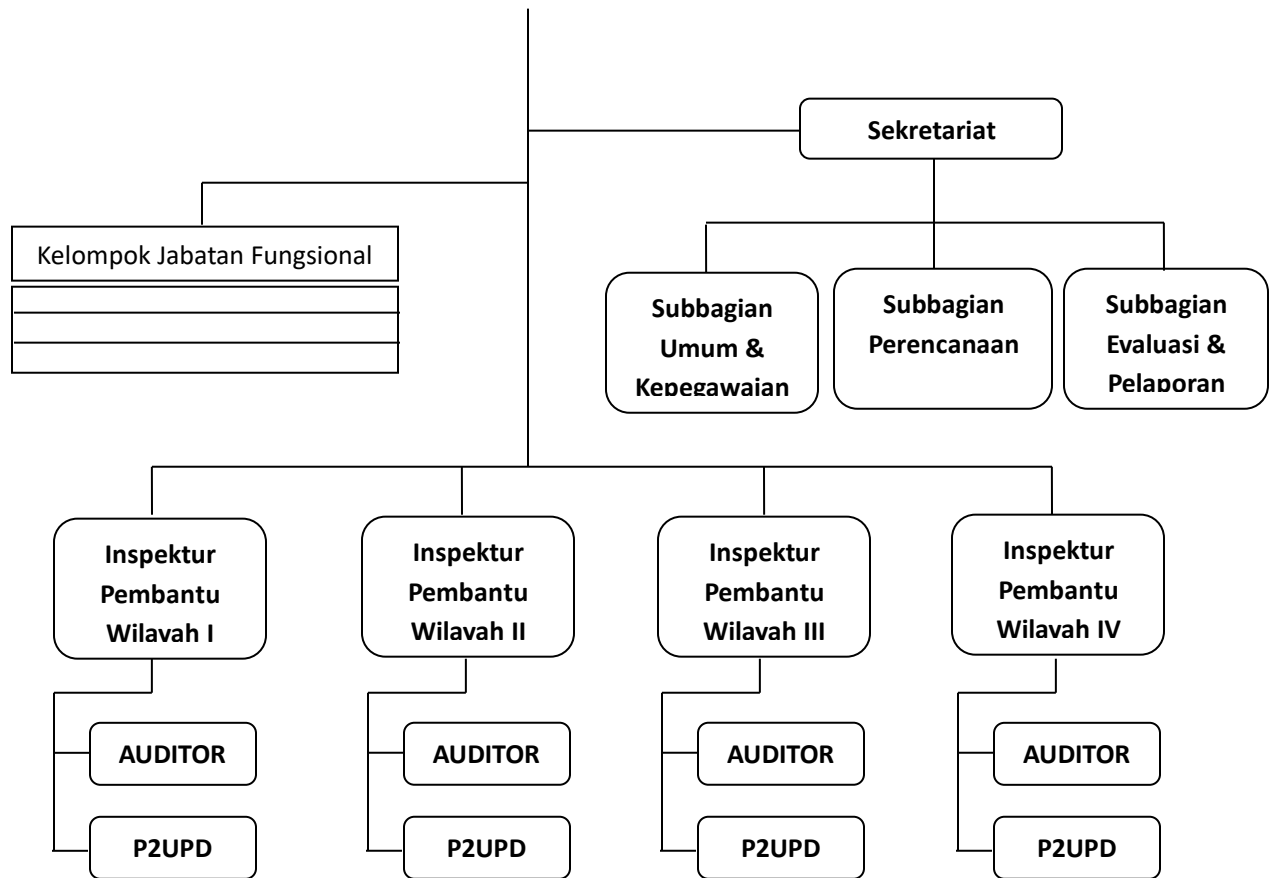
Sekretariat

Kelompok Jabatan Fungsional

Subbagian Umum & Kepegawaian

Subbagian Perencanaan

Subbagian Evaluasi & Pelaporan

Inspektur Pembantu Wilayah I

Inspektur Pembantu Wilayah II

Inspektur Pembantu Wilayah III

Inspektur Pembantu Wilayah IV

AUDITOR

AUDITOR

AUDITOR

AUDITOR

P2UPD

P2UPD

P2UPD

P2UPD